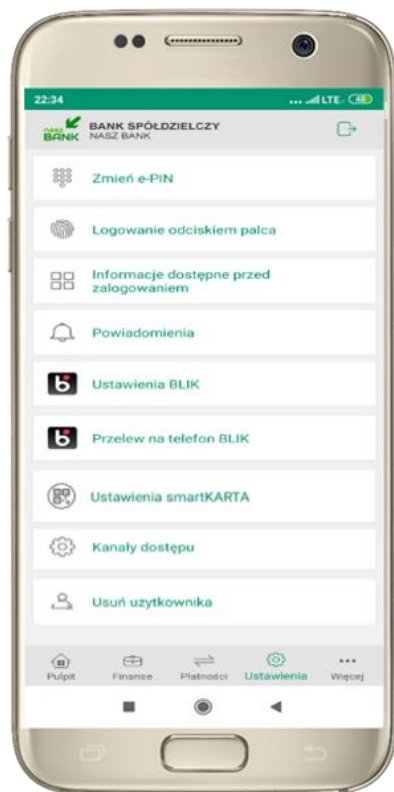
22:34

LTE 48

nasz BANK

BANK SPÓŁDZIELCZY
NASZ BANK

Zmień e-PIN

Logowanie odciskiem palca

Informacje dostępne przed zalogowaniem

Powiadomienia

Ustawienia BLIK

Przelew na telefon BLIK

Ustawienia smartKARTA

Kanały dostępu

Usuń użytkownika

Pulpit

Finanse

Płatności

Ustawienia

Więcej